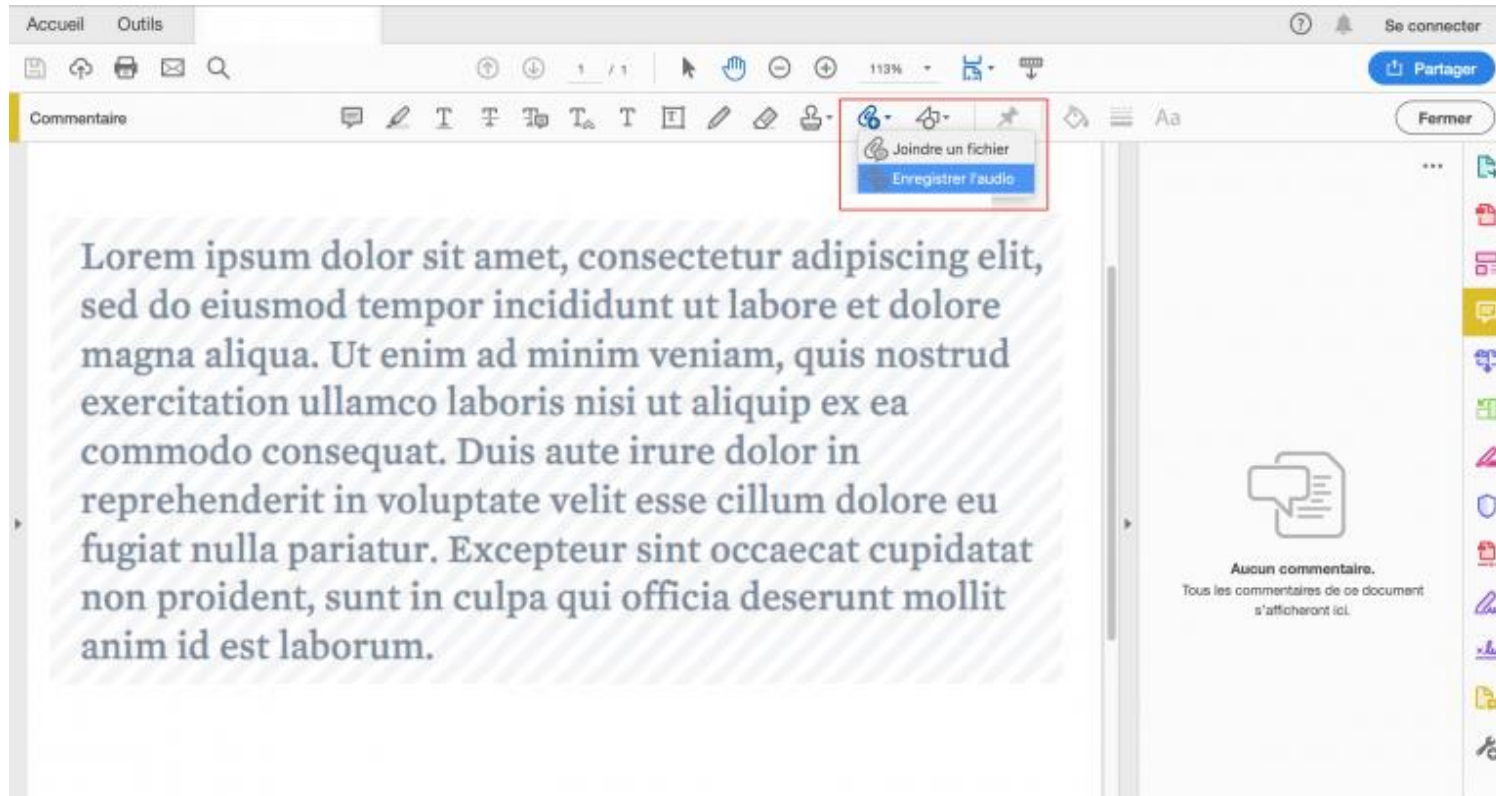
Accueil Outils

Se connecter

1 / 1

113%

Partager

Commentaire

Joindre un fichier

Enregistrer l'audio

Aa

Fermer

...

Lorem ipsum dolor sit amet, consectetur adipiscing elit, sed do eiusmod tempor incididunt ut labore et dolore magna aliqua. Ut enim ad minim veniam, quis nostrud exercitation ullamco laboris nisi ut aliquip ex ea commodo consequat. Duis aute irure dolor in reprehenderit in voluptate velit esse cillum dolore eu fugiat nulla pariatur. Excepteur sint occaecat cupidatat non proident, sunt in culpa qui officia deserunt mollit anim id est laborum.

Aucun commentaire.
Tous les commentaires de ce document s'afficheront ici.